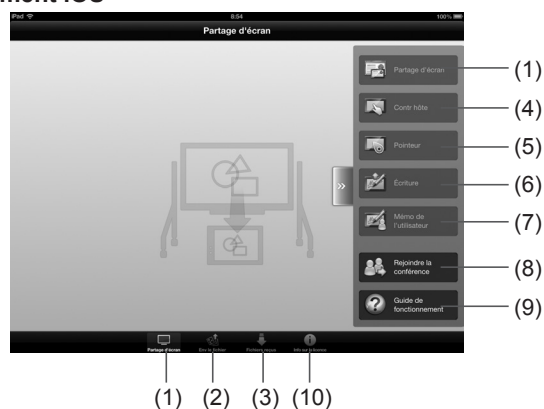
ment iOS

iPad
8:54
100%
Partage d'écran

Partage d'écran
Contr hôte
Pointeur
Écriture
Mémo de l'utilisateur
Rejoindre la conférence
Guide de fonctionnement

(1)
(4)
(5)
(6)
(7)
(8)
(9)

Partage d'écran
Env le fichier
Fichiers reçus
Info sur la licence

(1) (2) (3) (10)